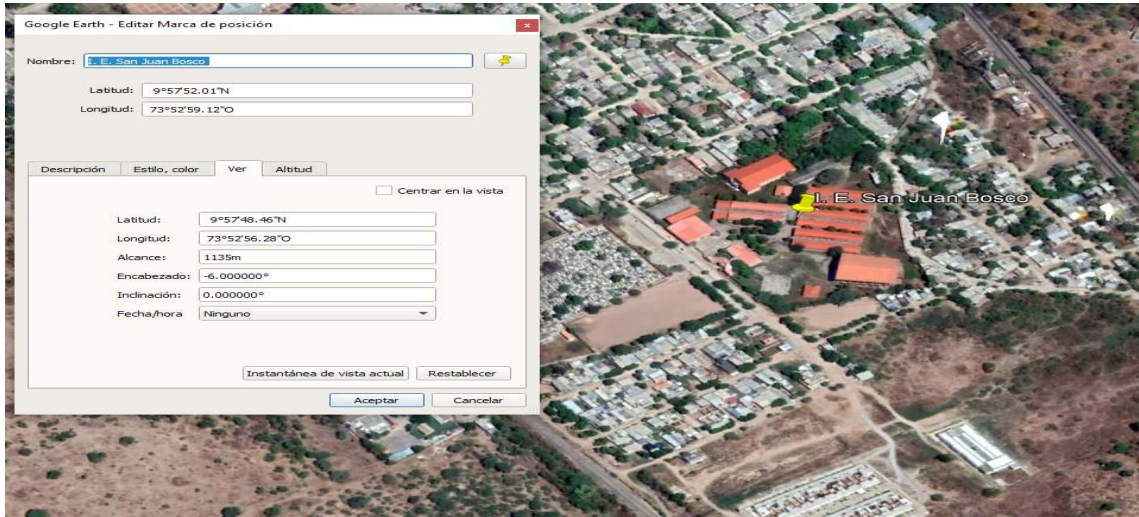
Google Earth - Editar Marca de posición

Nombre: I. E. San Juan Bosco

Latitud: 9°57'52.01"N
Longitud: 73°52'59.12"O

Descripción | Estilo, color | Ver | Altitud

Centrar en la vista

Latitud: 9°57'48.46"N
Longitud: 73°52'56.28"O
Alcance: 1135m
Encabezado: -6.000000°
Inclinación: 0.000000°
Fecha/hora Ninguno

Instantánea de vista actual | Restablecer

Aceptar | Cancelar

I. E. San Juan Bosco